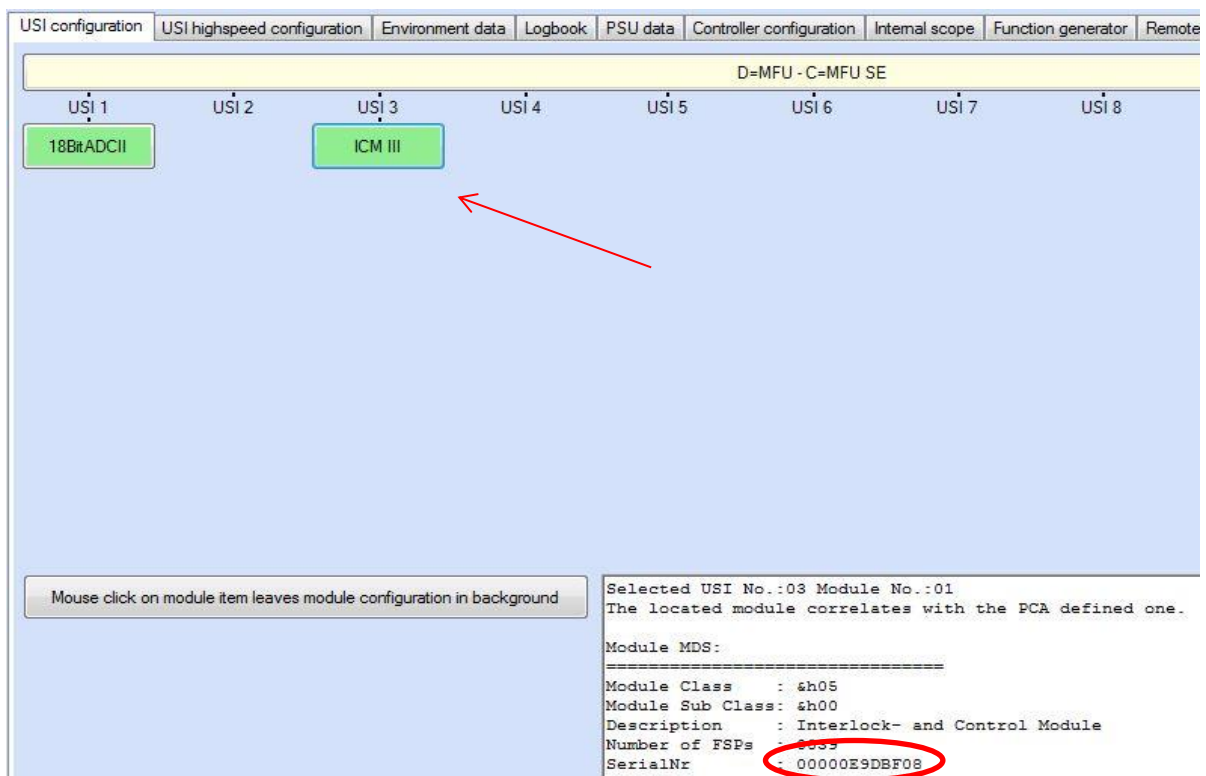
USI configuration | USI highspeed configuration | Environment data | Logbook | PSU data | Controller configuration | Internal scope | Function generator | Remote

D=MFU - C=MFU SE

USI 1 USI 2 USI 3 USI 4 USI 5 USI 6 USI 7 USI 8

18BitADCII

ICM III

Mouse click on module item leaves module configuration in background

Selected USI No.:03 Module No.:01
The located module correlates with the PCA defined one.

Module MDS:
================================
Module Class : &h05
Module Sub Class: &h00
Description : Interlock- and Control Module
Number of FSPs : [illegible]
SerialNr : 00000E9DBF08